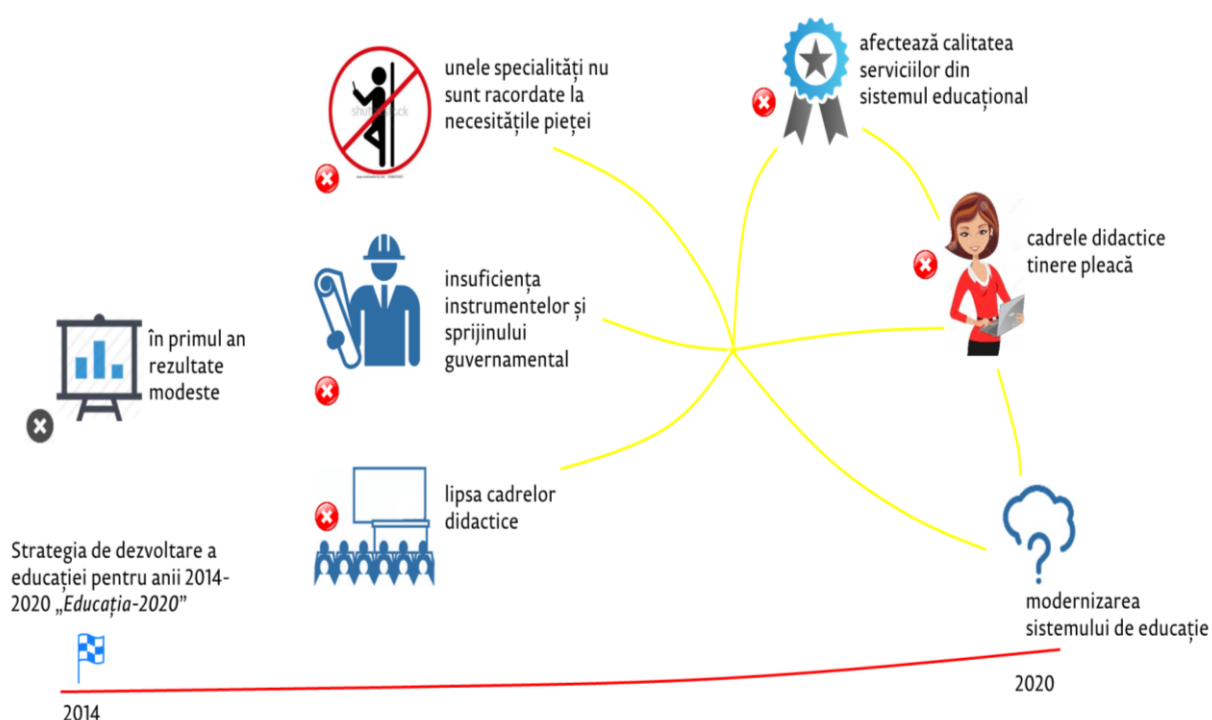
unele specialități nu sunt racordate la necesitățile pieței

afectează calitatea serviciilor din sistemul educațional

cadrele didactice tinere pleacă

insuficiența instrumentelor și sprijinului guvernamental

în primul an rezultate modeste

lipsa cadrelor didactice

Strategia de dezvoltare a educației pentru anii 2014-2020 „*Educația-2020*”

modernizarea sistemului de educație

2020

2014